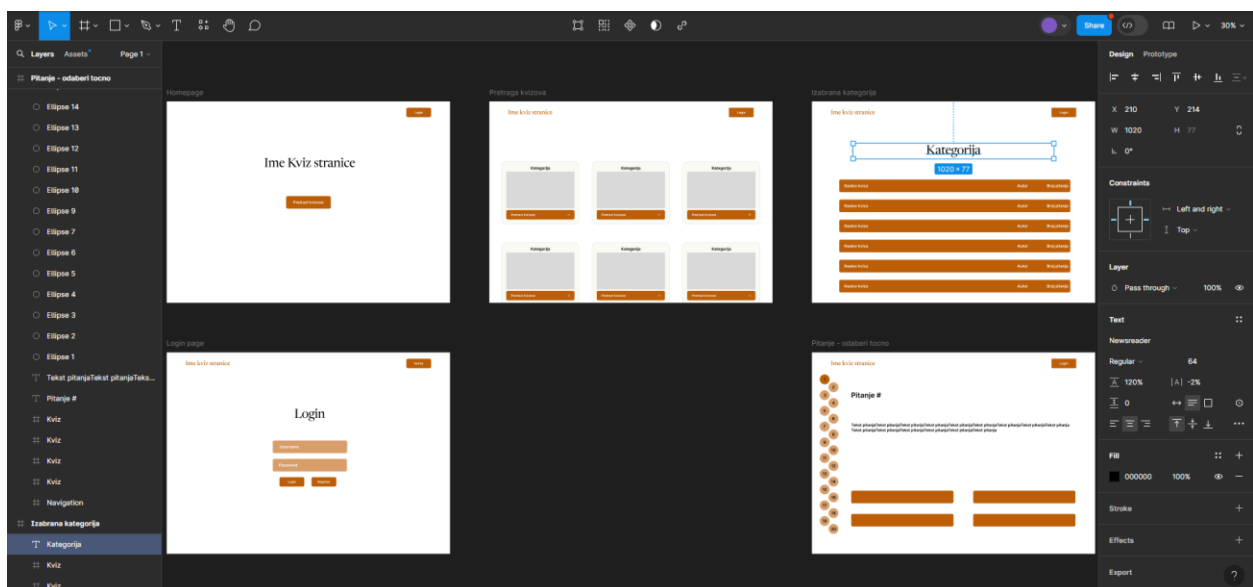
Share
30%

Layers Assets Page 1
Pitanje - odaberi tocno
Ellipse 14
Ellipse 13
Ellipse 12
Ellipse 11
Ellipse 10
Ellipse 9
Ellipse 7
Ellipse 6
Ellipse 5
Ellipse 4
Ellipse 3
Ellipse 2
Ellipse 1
Tekst pitanjaTekst pitanjaTeks...
Pitanje #
Kviz
Kviz
Kviz
Kviz
Navigation
Izabrana kategorija
Kategorija
Kviz
Kviz

Homepage
Login
Ime Kviz stranice
Pretraži kvizove

Pretraga kvizova
Ime kviz stranice
Login
Kategorija
Kategorija
Kategorija
Kategorija
Kategorija
Kategorija

Izabrana kategorija
Ime kviz stranice
Login
Kategorija
1020 × 77
Naziv kviza Autor Broj pitanja
Naziv kviza Autor Broj pitanja
Naziv kviza Autor Broj pitanja
Naziv kviza Autor Broj pitanja
Naziv kviza Autor Broj pitanja
Naziv kviza Autor Broj pitanja

Login page
Ime kviz stranice
Login
Username
Password
Login Register

Pitanje - odaberi tocno
Ime kviz stranice
Login
Pitanje #
Tekst pitanjaTekst pitanjaTekst pitanjaTekst pitanjaTekst pitanjaTekst pitanjaTekst pitanjaTekst pitanjaTekst pitanjaTekst pitanjaTekst pitanjaTekst pitanjaTekst pitanjaTekst pitanjaTekst pitanja
1 2 3 4 5 6 7 8 9 10 11 12 13 14 15 16 17 18 19 20

Design Prototype
X 210 Y 214
W 1020 H 77
0°
Constraints
Left and right
Top
Layer
Pass through 100%
Text
Newsreader
Regular 64
120% -2%
0
Fill
000000 100%
Stroke
Effects
Export
?